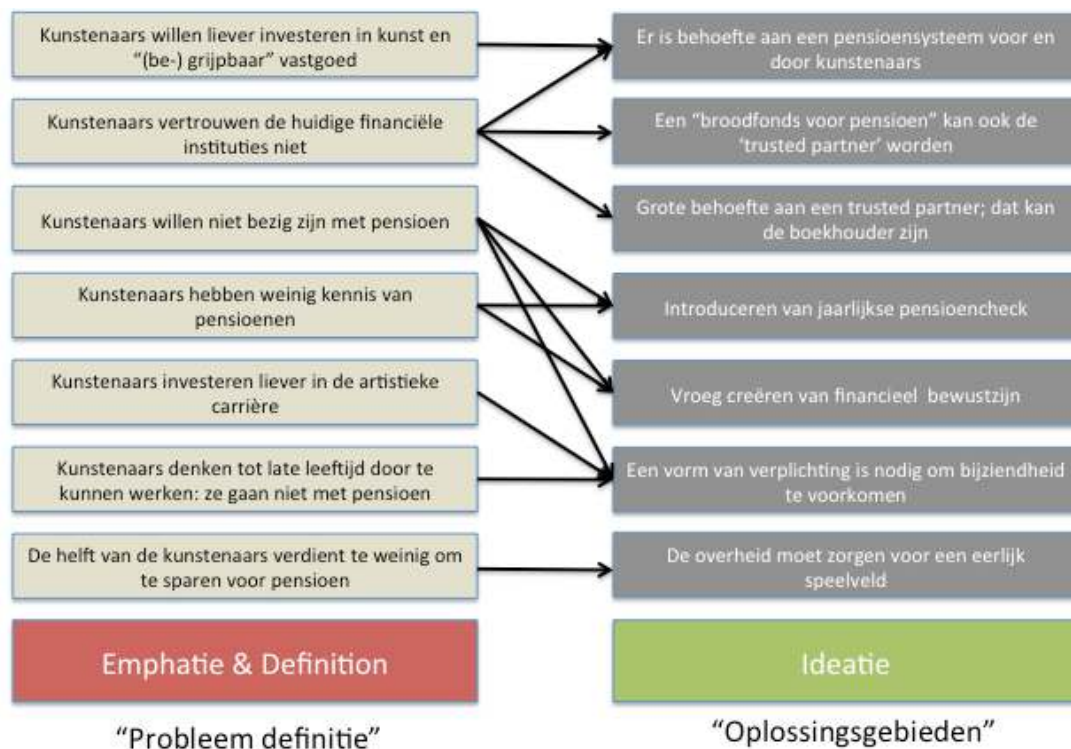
Kunstenaars willen liever investeren in kunst en "(be-) grijpbaar" vastgoed

Kunstenaars vertrouwen de huidige financiële instituties niet

Kunstenaars willen niet bezig zijn met pensioen

Kunstenaars hebben weinig kennis van pensioenen

Kunstenaars investeren liever in de artistieke carrière

Kunstenaars denken tot late leeftijd door te kunnen werken: ze gaan niet met pensioen

De helft van de kunstenaars verdient te weinig om te sparen voor pensioen

Emphatie & Definition

"Probleem definitie"

Er is behoefte aan een pensioensysteem voor en door kunstenaars

Een "broodfonds voor pensioen" kan ook de 'trusted partner' worden

Grote behoefte aan een trusted partner; dat kan de boekhouder zijn

Introduceren van jaarlijkse pensioencheck

Vroeg creëren van financieel bewustzijn

Een vorm van verplichting is nodig om bijziendheid te voorkomen

De overheid moet zorgen voor een eerlijk speelveld

Ideatie

"Oplossingsgebieden"